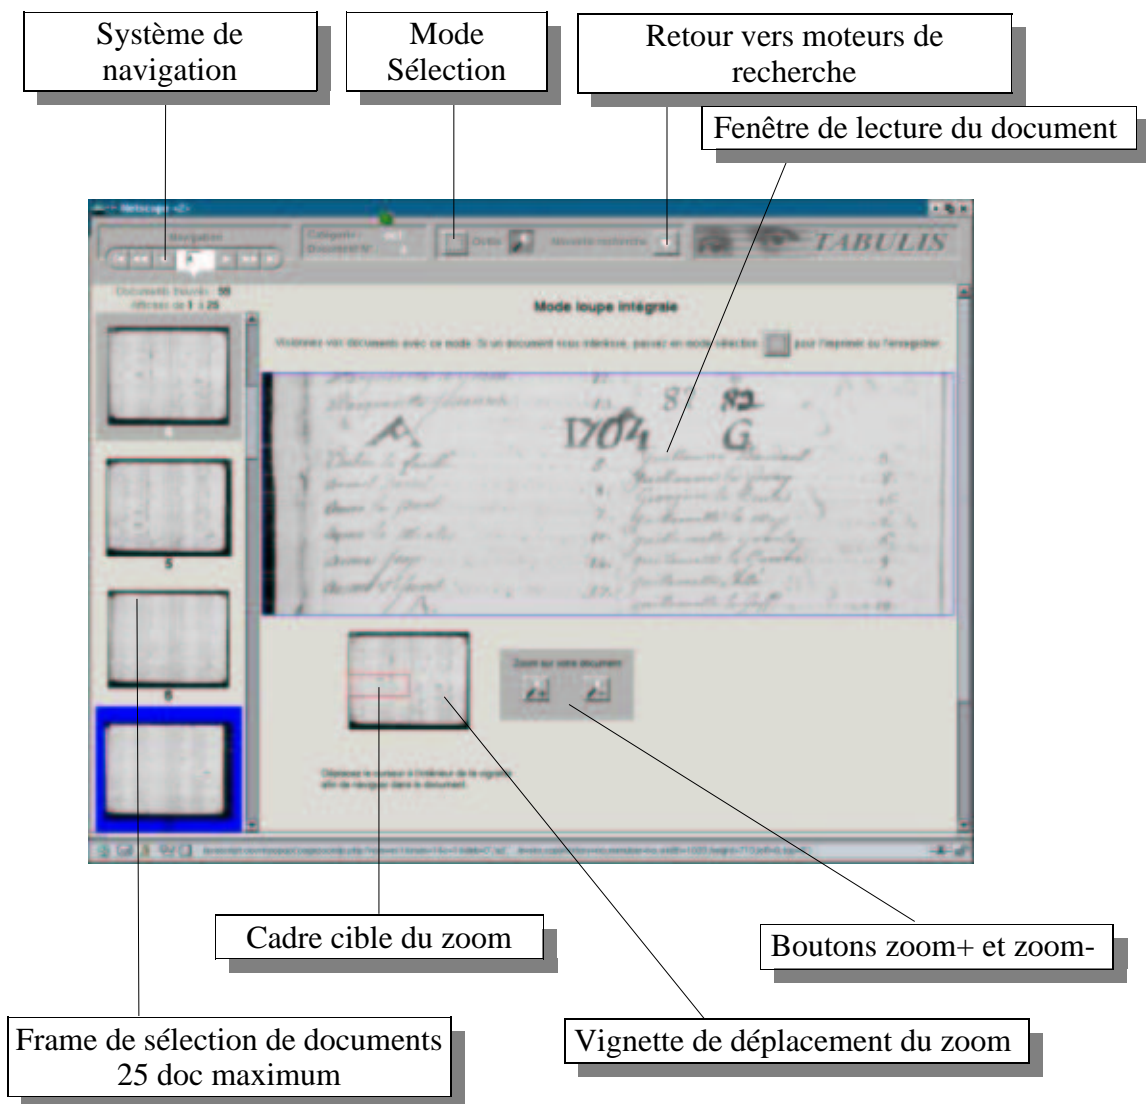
Système de navigation

Mode Sélection

Retour vers moteurs de recherche

Fenêtre de lecture du document

Netscape

Navigation

Catégorie :
Document N°

Outils

Nouvelle recherche

TABULIS

Documents trouvés : 55
Affichés de 1 à 25

Mode loupe intégrale

Visionnez vos documents avec ce mode. Si un document vous intéresse, passez en mode sélection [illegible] pour l'imprimer ou l'enregistrer.

87 82
A 1704 G

5

6

Zoom sur votre document

Déplacez le curseur à l'intérieur de la vignette afin de naviguer dans le document.

Cadre cible du zoom

Boutons zoom+ et zoom-

Frame de sélection de documents 25 doc maximum

Vignette de déplacement du zoom